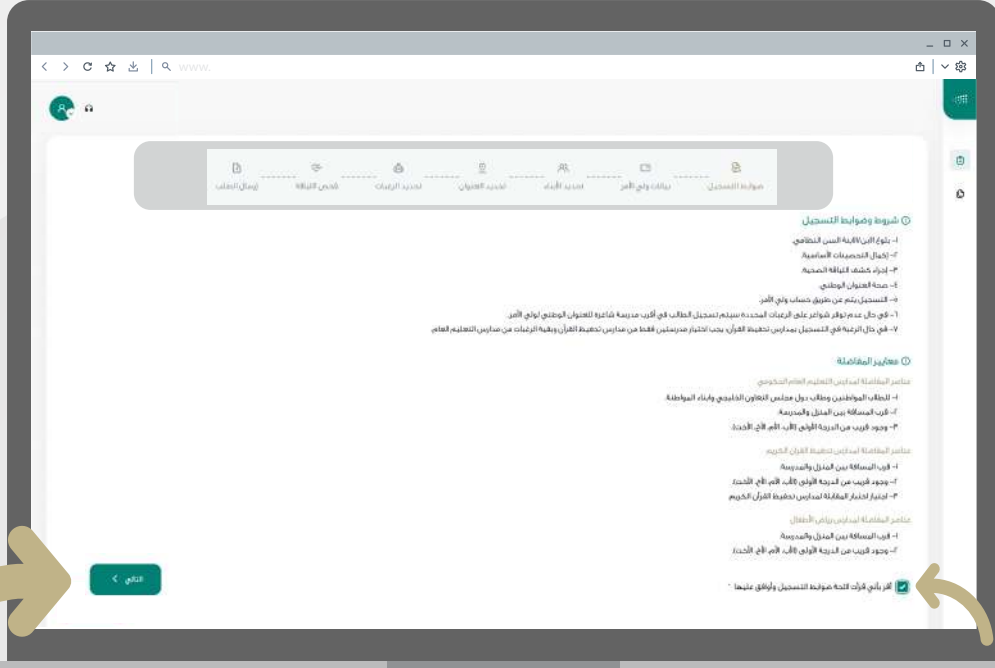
www.

ضوابط التسجيل
بيانات ولي الأمر
تحديد الأبناء
تحديد العنوان
تحديد الرغبات
فحص اللياقة
إرسال الطلب

شروط وضوابط التسجيل
١- بلوغ الابن/الابنة السن النظامي
٢- إكمال التحصينات الأساسية
٣- إجراء كشف اللياقة الصحية
٤- صحة العنوان الوطني
٥- التسجيل يتم عن طريق حساب ولي الأمر
٦- في حال عدم توفر شواغر على الرغبات المحددة سيتم تسجيل الطالب في أقرب مدرسة شاغرة للعنوان الوطني لولي الأمر
٧- في حال الرغبة في التسجيل بمدارس تحفيظ القرآن يجب اختيار مدرستين فقط من مدارس تحفيظ القرآن وبقية الرغبات من مدارس التعليم العام

معايير المفاضلة
عناصر المفاضلة لمدارس التعليم العام الحكومي
١- للطلاب المواطنين وطلاب دول مجلس التعاون الخليجي وأبناء المواطنة
٢- قرب المسافة بين المنزل والمدرسة
٣- وجود قريب من الدرجة الأولى (الأب، الأم، الأخ، الأخت)

عناصر المفاضلة لمدارس تحفيظ القرآن الكريم
١- قرب المسافة بين المنزل والمدرسة
٢- وجود قريب من الدرجة الأولى (الأب، الأم، الأخ، الأخت)
٣- اجتياز اختبار المقابلة لمدارس تحفيظ القرآن الكريم

عناصر المفاضلة لمدارس رياض الأطفال
١- قرب المسافة بين المنزل والمدرسة
٢- وجود قريب من الدرجة الأولى (الأب، الأم، الأخ، الأخت)

أقر بأنني قرأت لائحة ضوابط التسجيل وأوافق عليها *

التالي